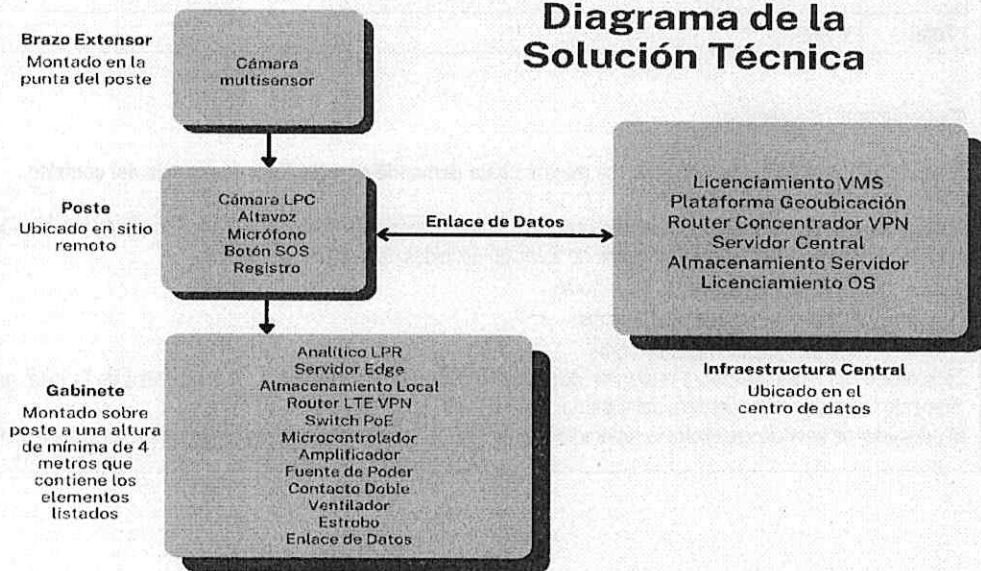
Diagrama de la Solución Técnica

Brazo Extensor
Montado en la punta del poste

Cámara multisensor

Poste
Ubicado en sitio remoto

Cámara LPC
Altavoz
Micrófono
Botón SOS
Registro

Enlace de Datos

Licenciamiento VMS
Plataforma Geoubicación
Router Concentrador VPN
Servidor Central
Almacenamiento Servidor
Licenciamiento OS

Infraestructura Central
Ubicado en el centro de datos

Gabinete
Montado sobre poste a una altura de mínima de 4 metros que contiene los elementos listados

Analítico LPR
Servidor Edge
Almacenamiento Local
Router LTE VPN
Switch PoE
Microcontrolador
Amplificador
Fuente de Poder
Contacto Doble
Ventilador
Estrobo
Enlace de Datos